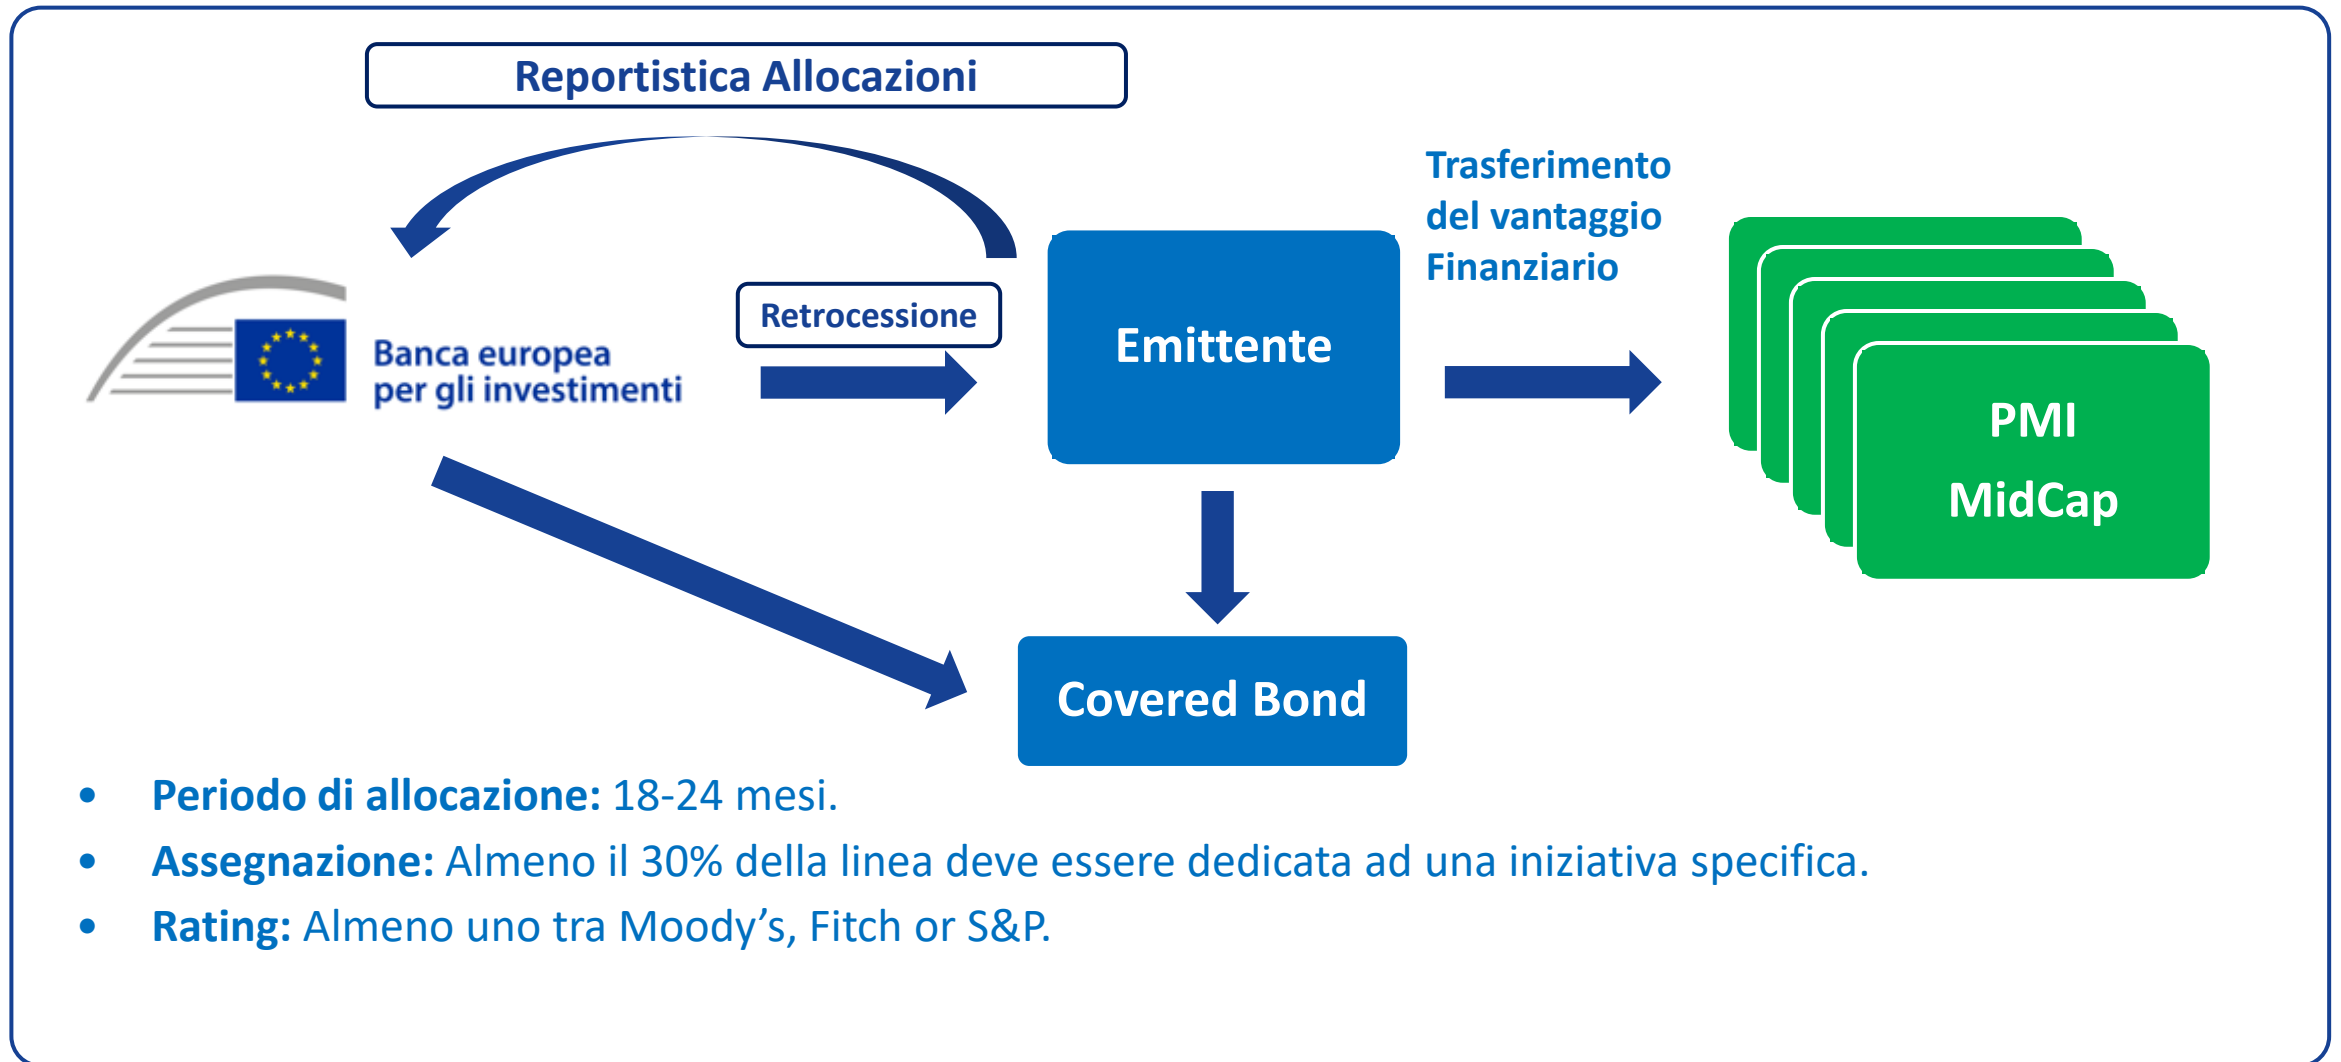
Reportistica Allocazioni

Banca europea per gli investimenti

Retrocessione

Emittente

Trasferimento del vantaggio Finanziario

PMI
MidCap

Covered Bond

• **Periodo di allocazione:** 18-24 mesi.
• **Assegnazione:** Almeno il 30% della linea deve essere dedicata ad una iniziativa specifica.
• **Rating:** Almeno uno tra Moody's, Fitch or S&P.